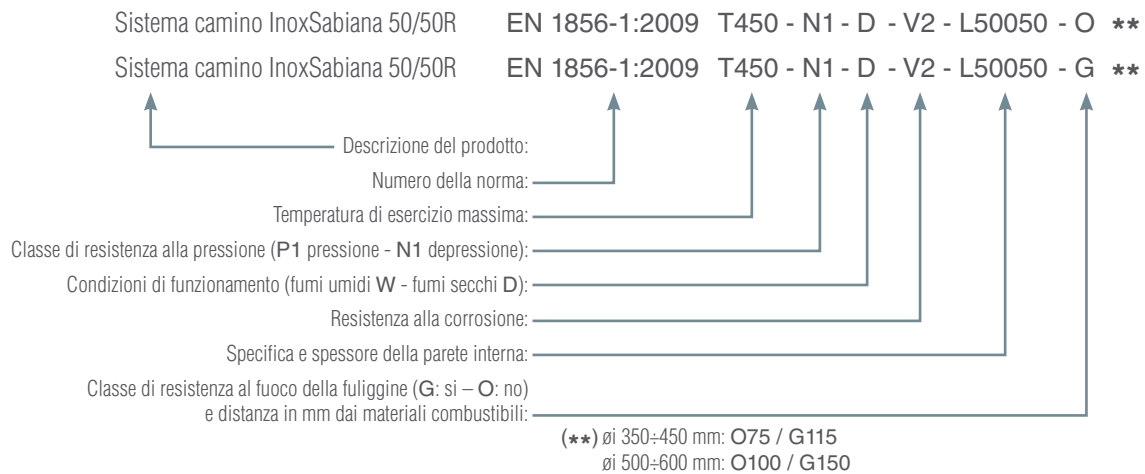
Sistema camino InoxSabiana 50/50R EN 1856-1:2009 T450 - N1 - D - V2 - L50050 - O **
Sistema camino InoxSabiana 50/50R EN 1856-1:2009 T450 - N1 - D - V2 - L50050 - G **

Descrizione del prodotto:
Numero della norma:
Temperatura di esercizio massima:
Classe di resistenza alla pressione (P1 pressione - N1 depressione):
Condizioni di funzionamento (fumi umidi W - fumi secchi D):
Resistenza alla corrosione:
Specifica e spessore della parete interna:
Classe di resistenza al fuoco della fuliggine (G: si – O: no) e distanza in mm dai materiali combustibili:

(**) øi 350÷450 mm: O75 / G115
øi 500÷600 mm: O100 / G150